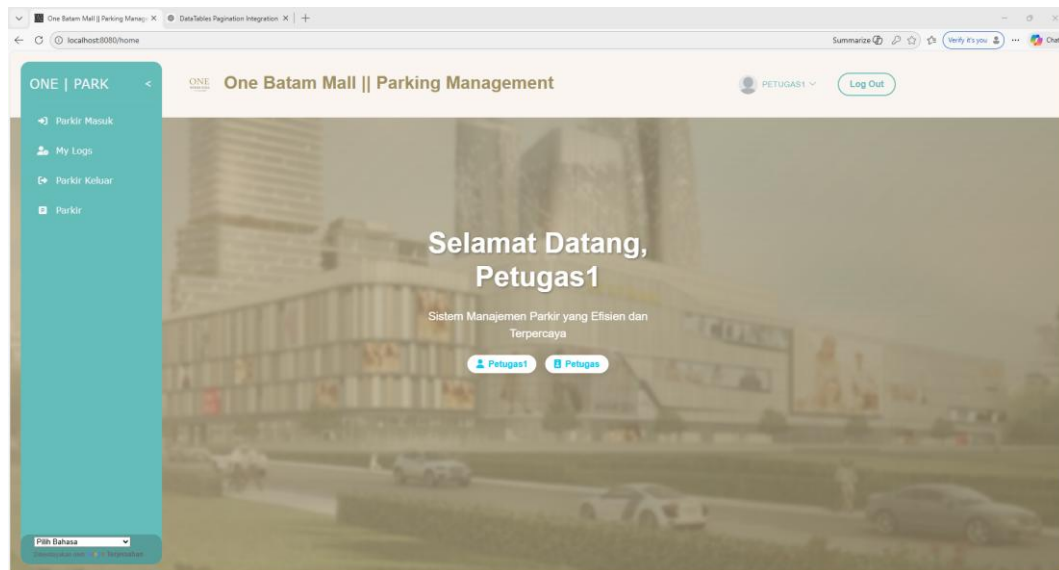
One Batam Mall || Parking Manag ×
DataTables Pagination Integration ×
+
localhost:8080/home
Summarize
Verify it's you
Chat

ONE | PARK
Parkir Masuk
My Logs
Parkir Keluar
Parkir

ONE
One Batam Mall || Parking Management
PETUGAS1
Log Out

Selamat Datang, Petugas1

Sistem Manajemen Parkir yang Efisien dan Terpercaya

Petugas1
Petugas

Pilih Bahasa
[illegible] Terjemahan